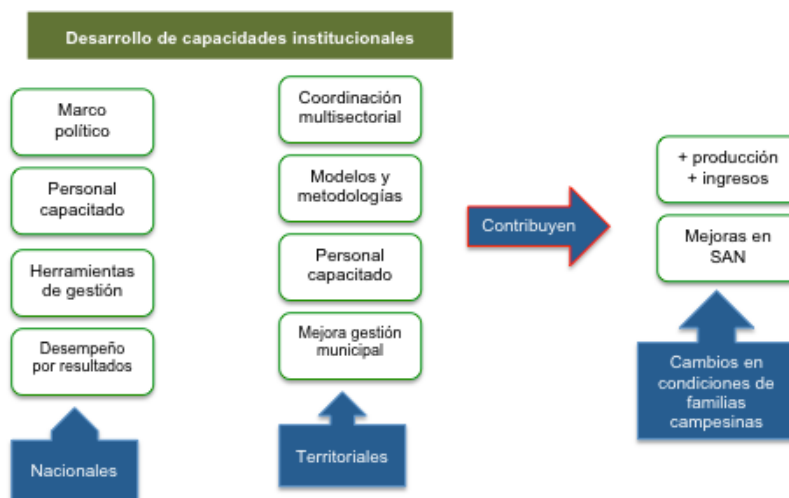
Desarrollo de capacidades institucionales

Marco político

Personal capacitado

Herramientas de gestión

Desempeño por resultados

Nacionales

Coordinación multisectorial

Modelos y metodologías

Personal capacitado

Mejora gestión municipal

Territoriales

Contribuyen

+ producción
+ ingresos

Mejoras en SAN

Cambios en condiciones de familias campesinas